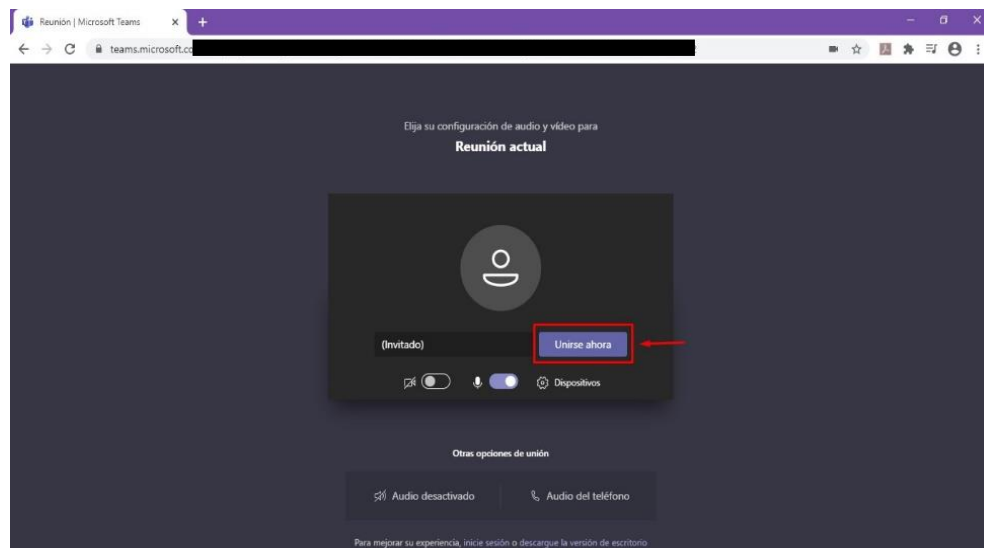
Reunión | Microsoft Teams

teams.microsoft.co

Elija su configuración de audio y vídeo para

Reunión actual

(Invitado)

Unirse ahora

Dispositivos

Otras opciones de unión

Audio desactivado

Audio del teléfono

Para mejorar su experiencia, inicie sesión o descargue la versión de escritorio